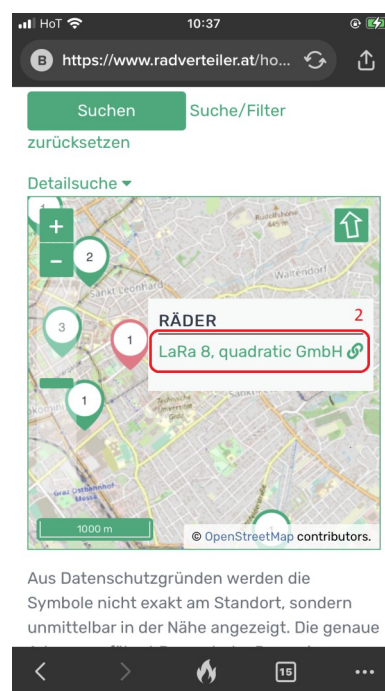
HoT 10:37

B https://www.radverteiler.at/ho...

Suchen Suche/Filter zurücksetzen

Detailsuche ▾

+
–
2
3
1
1
1

Rudolfsheim
Waltendorf
Sankt Leonhard

RÄDER 2
LaRa 8, quadratic GmbH

1000 m

© OpenStreetMap contributors.

Aus Datenschutzgründen werden die Symbole nicht exakt am Standort, sondern unmittelbar in der Nähe angezeigt. Die genaue

15